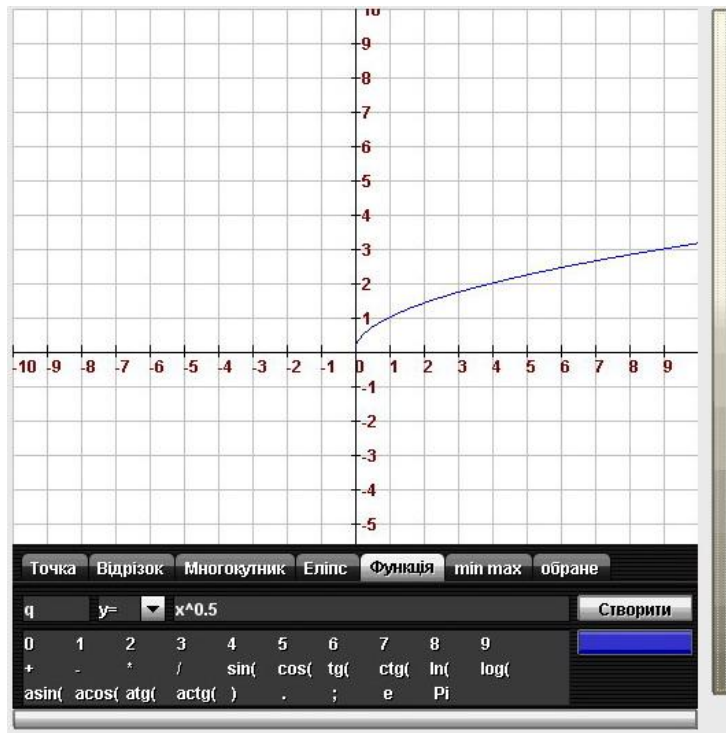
10
9
8
7
6
5
4
3
2
1
-10 -9 -8 -7 -6 -5 -4 -3 -2 -1 0 1 2 3 4 5 6 7 8 9
-1
-2
-3
-4
-5

Точка Відрізок Многокутник Еліпс Функція min max обране

q y= x^0.5 Створити

0 1 2 3 4 5 6 7 8 9
+ - * / sin( cos( tg( ctg( ln( log(
asin( acos( atg( actg( ) . ; e Pi